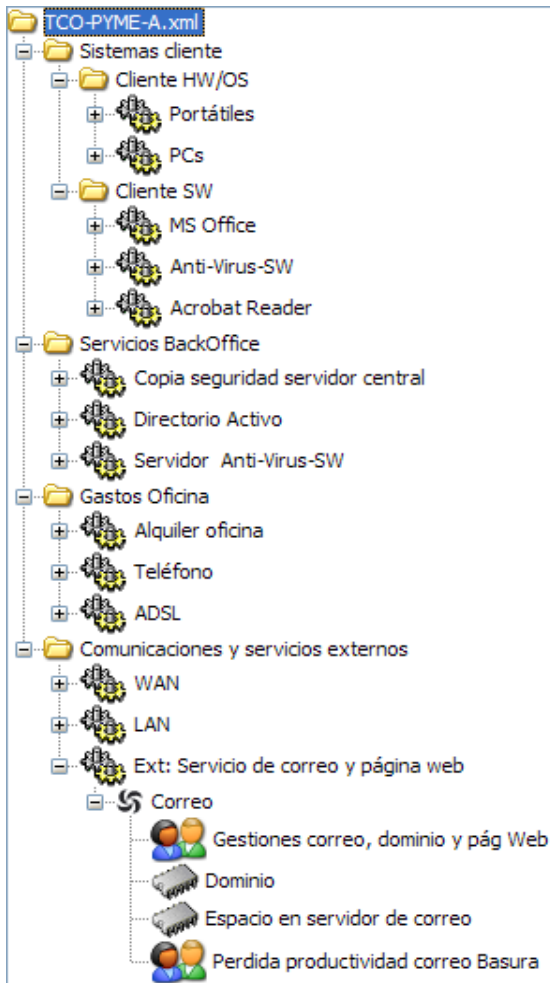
TCO-PYME-A.xml
Sistemas cliente
Cliente HW/OS
Portátiles
PCs
Cliente SW
MS Office
Anti-Virus-SW
Acrobat Reader
Servicios BackOffice
Copia seguridad servidor central
Directorio Activo
Servidor Anti-Virus-SW
Gastos Oficina
Alquiler oficina
Teléfono
ADSL
Comunicaciones y servicios externos
WAN
LAN
Ext: Servicio de correo y página web
Correo
Gestiones correo, dominio y pág Web
Dominio
Espacio en servidor de correo
Perdida productividad correo Basura